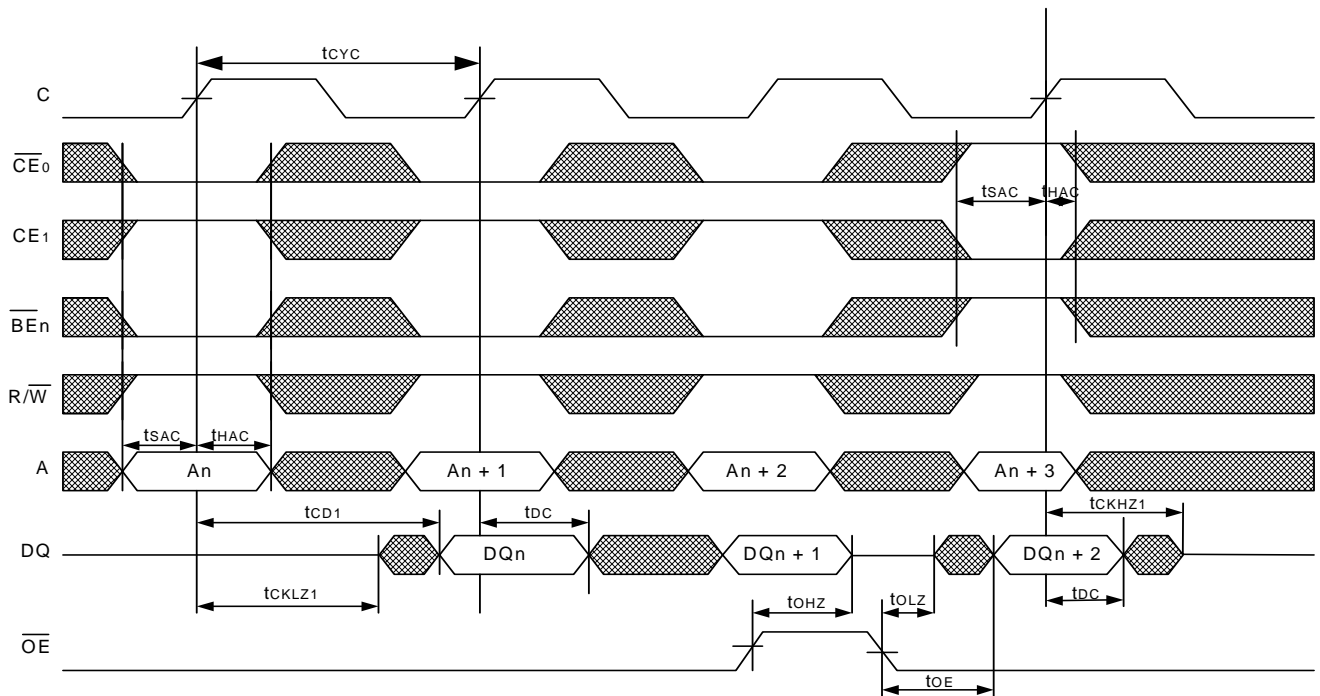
$t_{CYC}$

C

$\overline{CE_0}$

$t_{SAC}$ $t_{HAC}$

$CE_1$

$\overline{BE}n$

$R/\overline{W}$

$t_{SAC}$ $t_{HAC}$

A

An

An + 1

An + 2

An + 3

$t_{CD1}$

$t_{DC}$

$t_{CKHZ1}$

DQ

DQn

DQn + 1

DQn + 2

$t_{CKLZ1}$

$t_{OHZ}$

$t_{OLZ}$

$t_{DC}$

$\overline{OE}$

$t_{OE}$